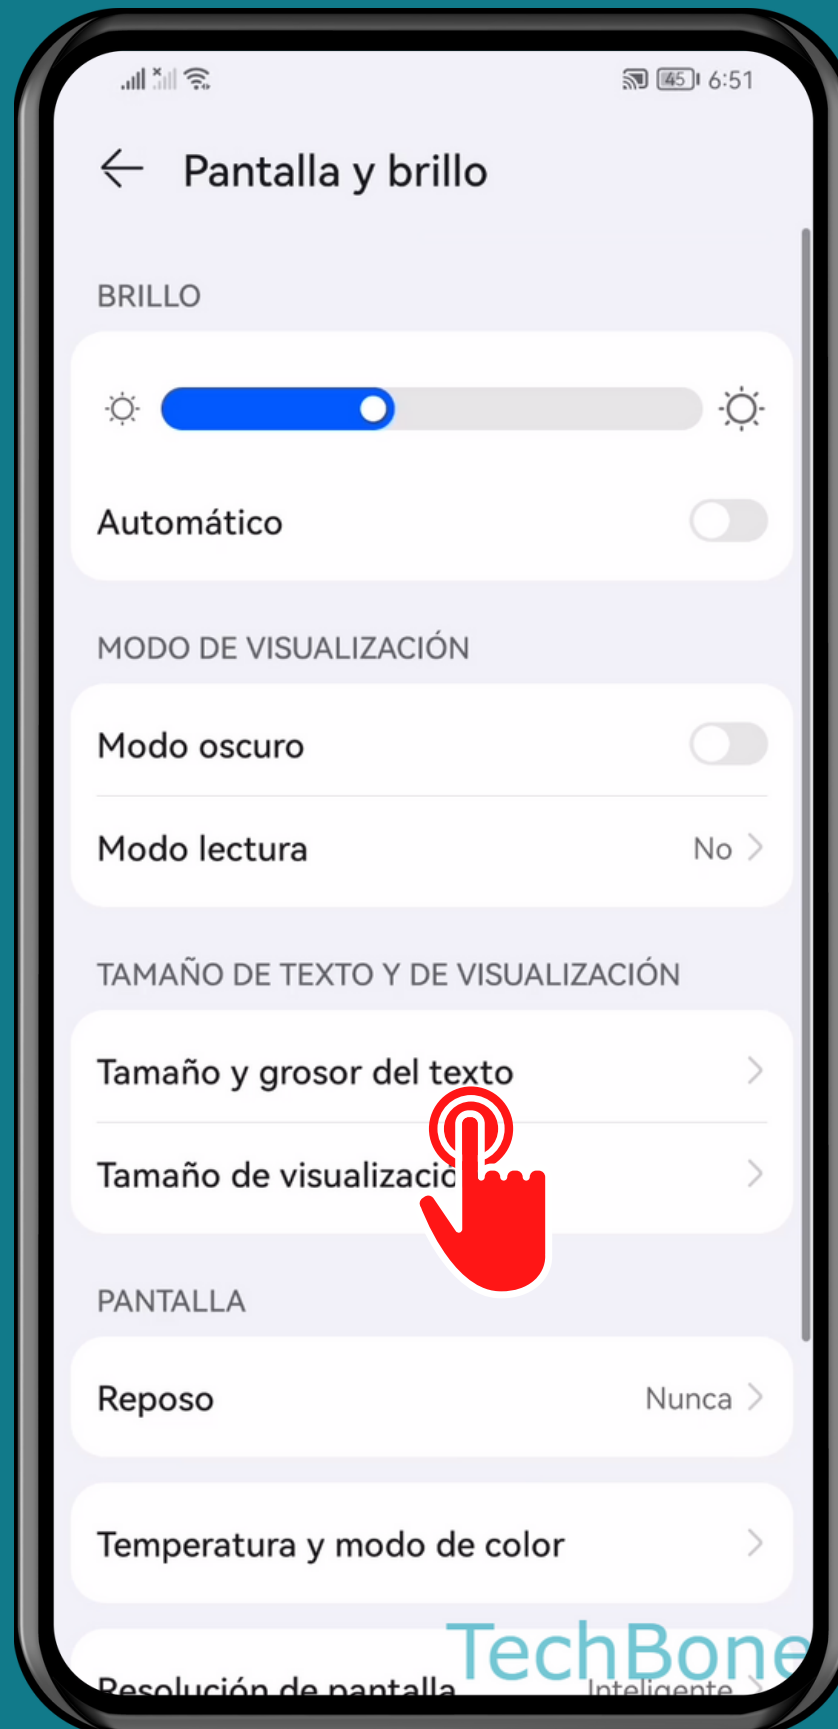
45 6:51

Pantalla y brillo

BRILLO

Automático

MODO DE VISUALIZACIÓN

Modo oscuro

Modo lectura No

TAMAÑO DE TEXTO Y DE VISUALIZACIÓN

Tamaño y grosor del texto

Tamaño de visualizació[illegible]

PANTALLA

Reposo Nunca

Temperatura y modo de color

Resolución de pantalla Inteligente

TechBone